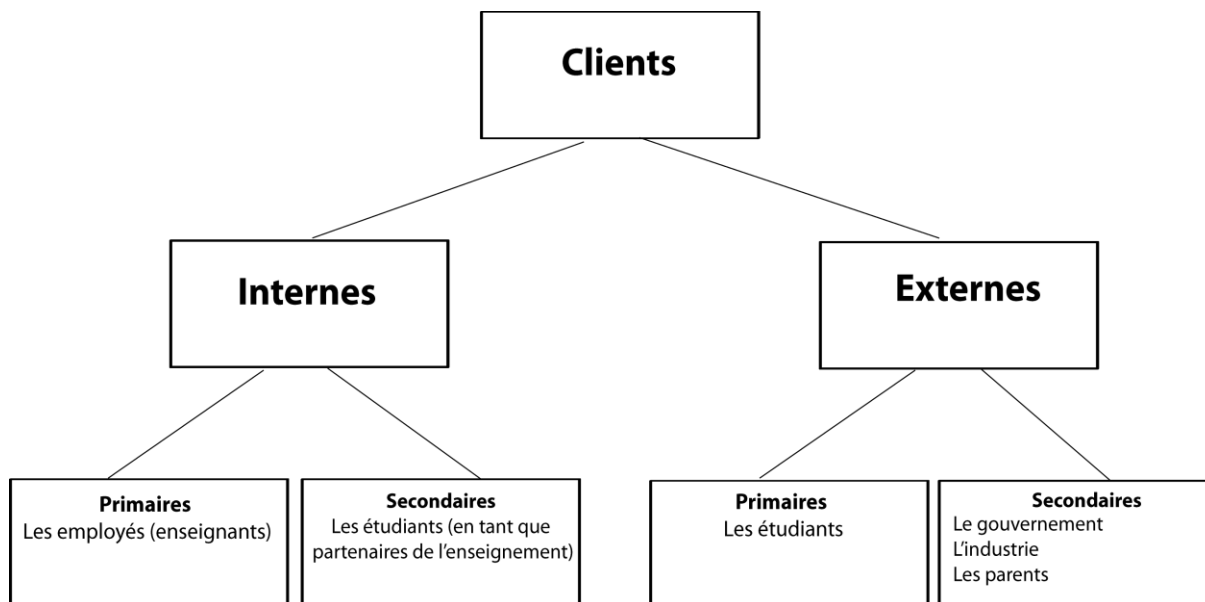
Clients

Internes

Externes

Primaires
Les employés (enseignants)

Secondaires
Les étudiants (en tant que partenaires de l'enseignement)

Primaires
Les étudiants

Secondaires
Le gouvernement
L'industrie
Les parents